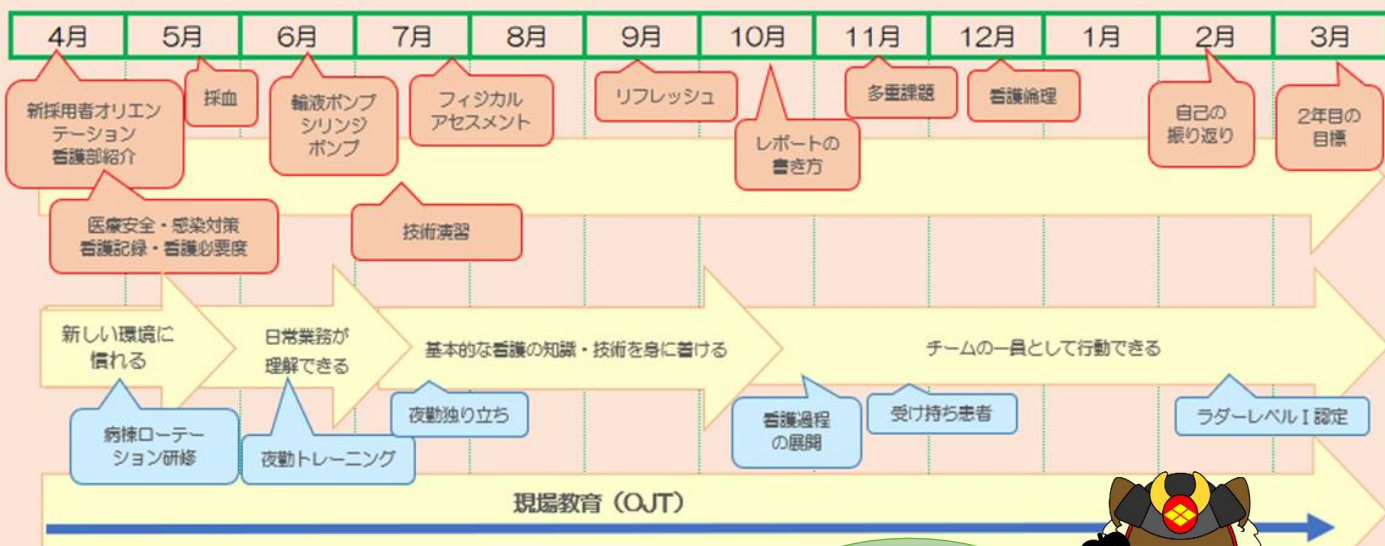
| 4月 | 5月 | 6月 | 7月 | 8月 | 9月 | 10月 | 11月 | 12月 | 1月 | 2月 | 3月 |
|---|---|---|---|---|---|---|---|---|---|---|---|

新採用者オリエンテーション
看護部紹介

採血

輸液ポンプ
シリンジポンプ

フィジカルアセスメント

リフレッシュ

レポートの書き方

多重課題

看護倫理

自己の振り返り

2年目の目標

医療安全・感染対策
看護記録・看護必要度

技術演習

新しい環境に慣れる

日常業務が理解できる

基本的な看護の知識・技術を身に着ける

チームの一員として行動できる

病棟ローテーション研修

夜勤トレーニング

夜勤独り立ち

看護過程の展開

受け持ち患者

ラダーレベルⅠ認定

現場教育（OJT）